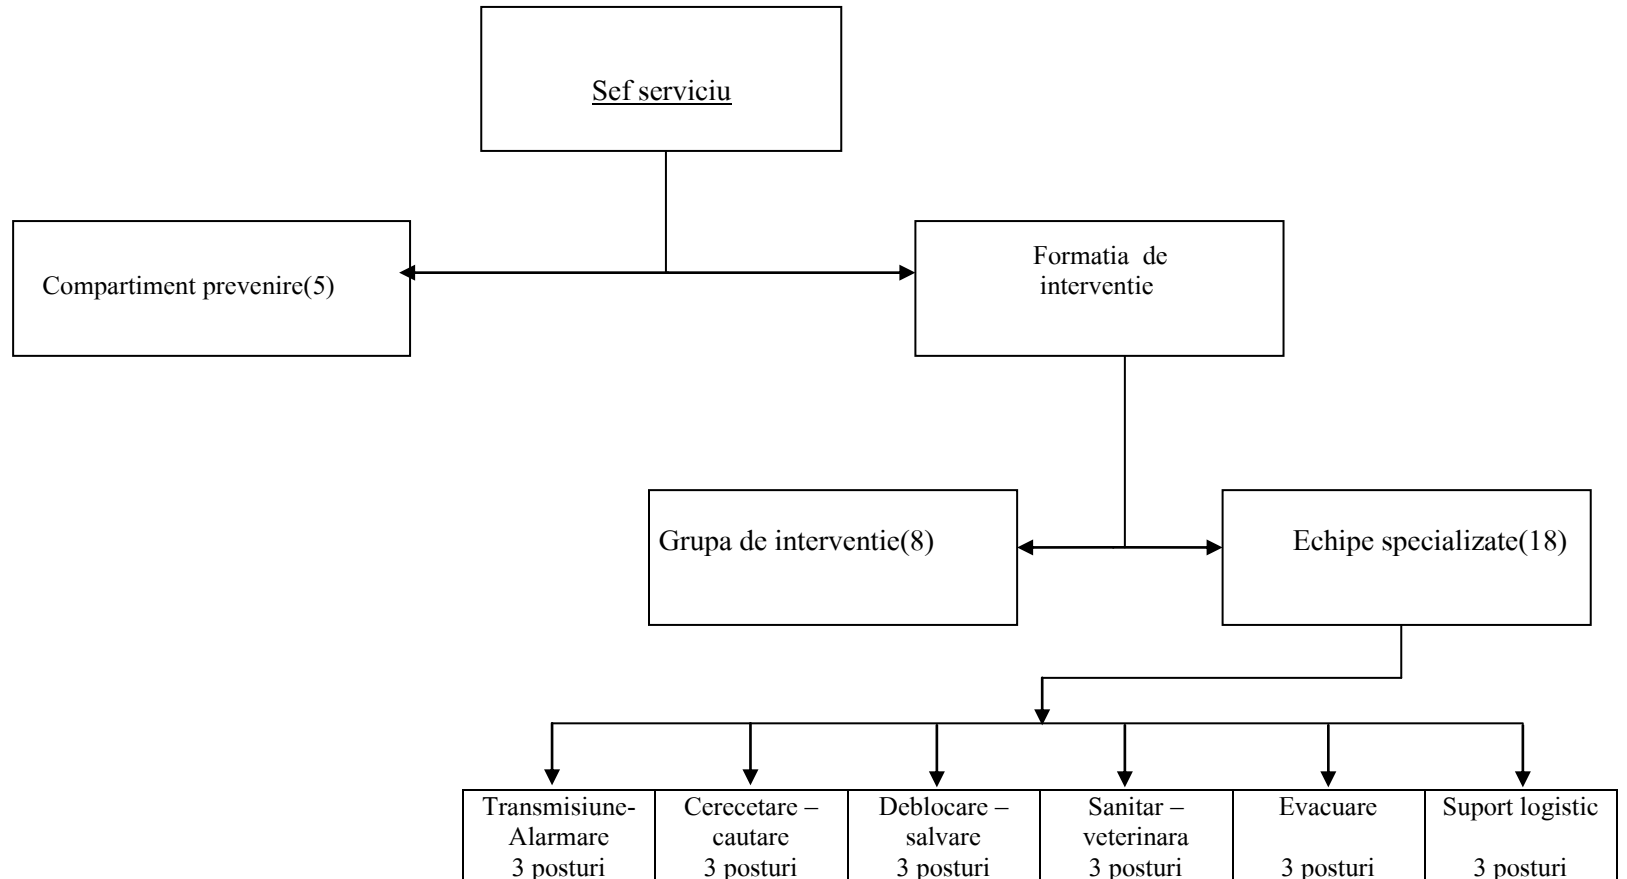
Sef serviciu

Compartiment prevenire(5)

Formatia de interventie

Grupa de interventie(8)

Echipe specializate(18)

| Transmisiune-Alarmare 3 posturi | Cerecetare – cautare 3 posturi | Deblocare – salvare 3 posturi | Sanitar – veterinara 3 posturi | Evacuare 3 posturi | Suport logistic 3 posturi |